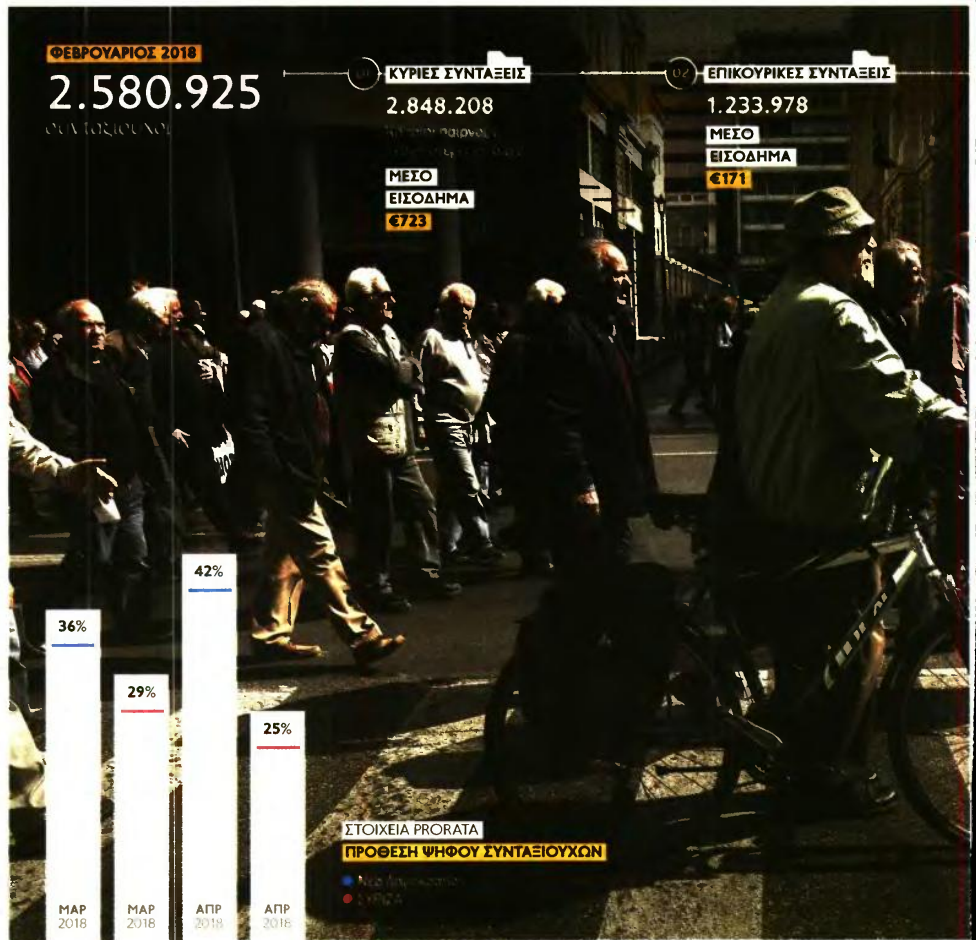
ΦΕΒΡΟΥΑΡΙΟΣ 2018
2.580.925
ΣΥΝΤΑΞΙΟΥΧΟΙ

01 ΚΥΡΙΕΣ ΣΥΝΤΑΞΕΙΣ
2.848.208
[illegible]
ΜΕΣΟ ΕΙΣΟΔΗΜΑ
€723

02 ΕΠΙΚΟΥΡΙΚΕΣ ΣΥΝΤΑΞΕΙΣ
1.233.978
ΜΕΣΟ ΕΙΣΟΔΗΜΑ
€171

36%
ΜΑΡ 2018

29%
ΜΑΡ 2018

42%
ΑΠΡ 2018

25%
ΑΠΡ 2018

ΣΤΟΙΧΕΙΑ PRORATA
ΠΡΟΘΕΣΗ ΨΗΦΟΥ ΣΥΝΤΑΞΙΟΥΧΩΝ
Νέα Δημοκρατία
ΣΥΡΙΖΑ